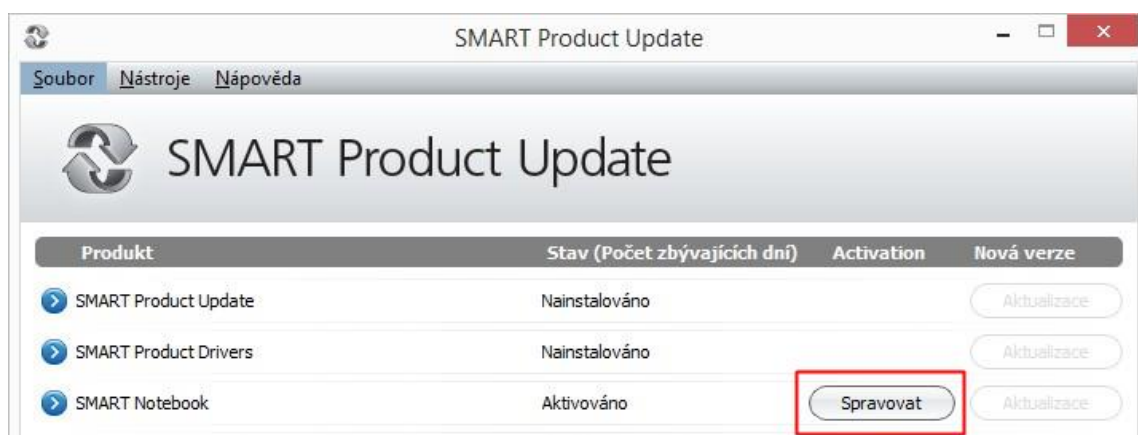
SMART Product Update

Soubor Nástroje Nápověda

SMART Product Update

| Produkt | Stav (Počet zbývajících dní) | Activation | Nová verze |
|---|---|---|---|
| SMART Product Update | Nainstalováno | | Aktualizace |
| SMART Product Drivers | Nainstalováno | | Aktualizace |
| SMART Notebook | Aktivováno | Spravovat | Aktualizace |